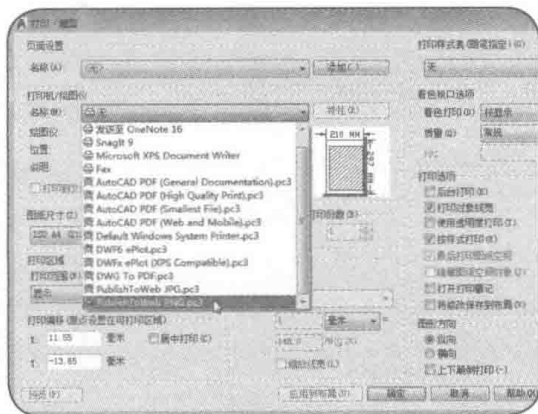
打印 - 模型

页面设置

名称(A) <无> 添加()

打印机/绘图仪

名称(M) 无 特性

绘图仪

位置

说明

打印到文件

图纸尺寸(Z)

打印区域

打印范围(W)

显示

打印偏移(原点设置在可打印区域)

X: 11.55 毫米 居中打印(C)

Y: -13.65 毫米

预览(P)

发送至 OneNote 16
Snagit 9
Microsoft XPS Document Writer
Fax
AutoCAD PDF (General Documentation).pc3
AutoCAD PDF (High Quality Print).pc3
AutoCAD PDF (Smallest File).pc3
AutoCAD PDF (Web and Mobile).pc3
Default Windows System Printer.pc3
DWF6 ePlot.pc3
DWFx ePlot (XPS Compatible).pc3
DWG To PDF.pc3
PublishToWeb JPG.pc3
PublishToWeb PNG.pc3

210 MM

297 MM

打印份数(B)

1

毫米

缩放线宽(L)

应用到布局(U) 确定 取消 帮助(H)

打印样式表(画笔指定)(G)

着色视口选项

着色打印(D) 按显示

质量(Q) 常规

DPI

打印选项

后台打印(K)

打印对象线宽

使用透明度打印(T)

按样式打印(E)

最后打印图纸空间

隐藏图纸空间对象(J)

打开打印戳记

将修改保存到布局(V)

图形方向

纵向

横向

上下颠倒打印(-)